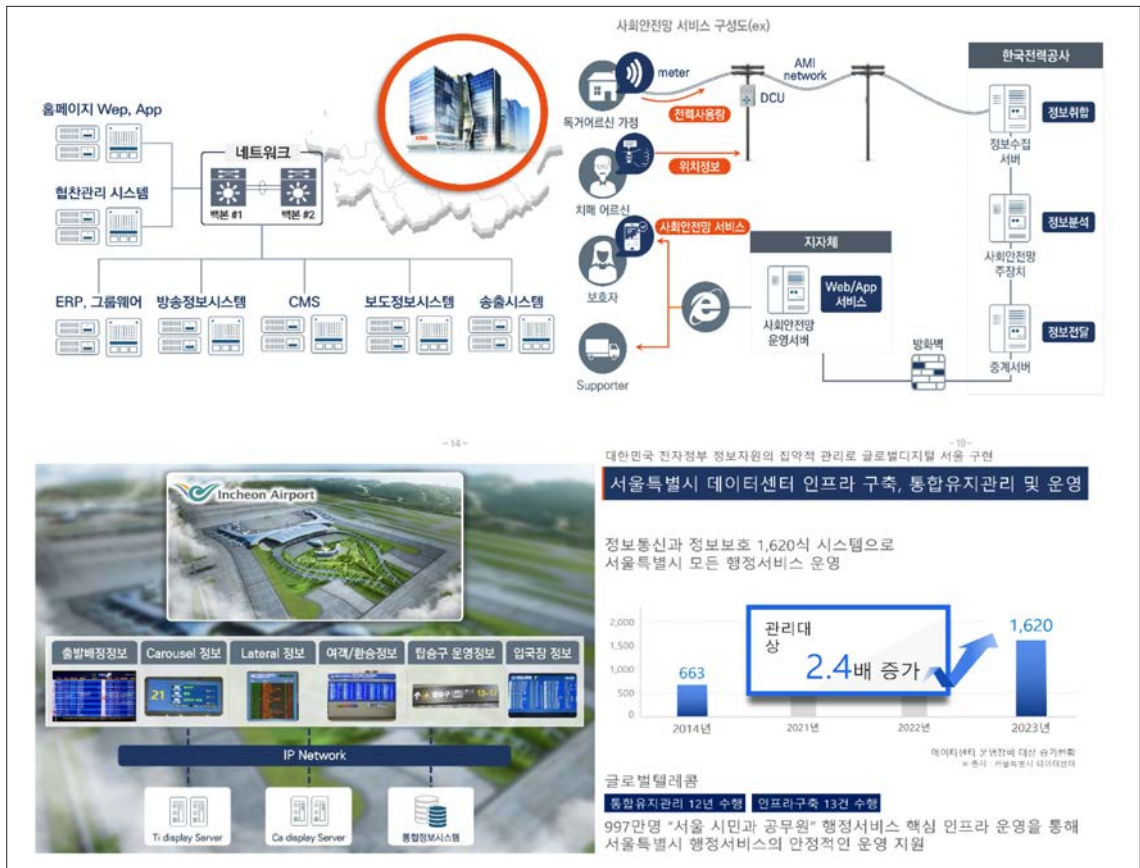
홈페이지 Wep, App

협찬관리 시스템

네트워크

백본 #1

백본 #2

ERP, 그룹웨어

방송정보시스템

CMS

보도정보시스템

송출시스템

사회안전망 서비스 구성도(ex)

meter

AMI network

DCU

한국전력공사

독거어르신 가정

전력사용량

정보취합

정보수집 서버

위치정보

치매 어르신

사회안전망 서비스

정보분석

지자체

사회안전망 주장치

보호자

Web/App 서비스

사회안전망 운영서버

정보전달

방화벽

중계서버

Supporter

- 14 -

- 10 -

Incheon Airport

출발배정정보

Carousel 정보

Lateral 정보

여객/환승정보

탑승구 운영정보

입국장 정보

21

IP Network

Ti display Server

Ca display Server

통합정보시스템

대한민국 전자정부 정보자원의 집약적 관리로 글로벌디지털 서울 구현

서울특별시 데이터센터 인프라 구축, 통합유지관리 및 운영

정보통신과 정보보호 1,620식 시스템으로 서울특별시 모든 행정서비스 운영

2,000

1,500

1,000

500

0

663

관리대상

2.4배 증가

1,620

2014년

2021년

2022년

2023년

데이터센터 운영장비 대상 증가현황

※ 출처 : 서울특별시 데이터센터

글로벌텔레콤

통합유지관리 12년 수행

인프라구축 13건 수행

997만명 "서울 시민과 공무원" 행정서비스 핵심 인프라 운영을 통해 서울특별시 행정서비스의 안정적인 운영 지원